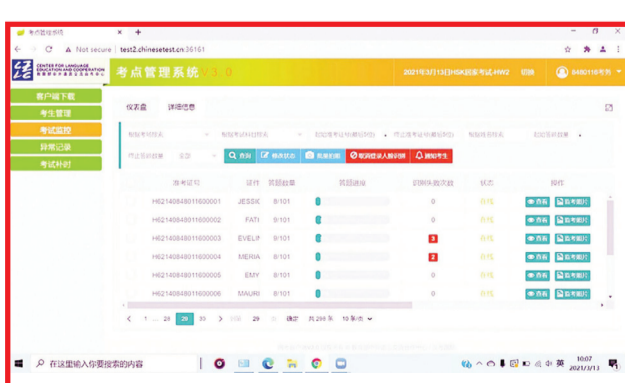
考点管理系统 × +

Not secure test2.chinesetest.cn:36161

CENTER FOR LANGUAGE EDUCATION AND COOPERATION

考点管理系统 V3.0

2021年3月13日HSK居家考试-HW2 切换 8492118考务

客户端下载
考生管理
考试监控
异常记录
考试补时

仪表盘 详细信息

查询 格式状态 批量拍照 考试登录人脸识别 通知考生

| | 准考证号 | 证件 | 答题数量 | 答题进度 | 切屏休息次数 | 状态 | 操作 |
|---|---|---|---|---|---|---|---|
| | H62140848011600001 | JESSIC | 0/101 | | 0 | 在线 | 查看 监考图片 |
| | H62140848011600002 | FATI | 0/101 | | 0 | 在线 | 查看 监考图片 |
| | H62140848011600003 | EVELII | 0/101 | | 3 | 在线 | 查看 监考图片 |
| | H62140848011600004 | MERIA | 0/101 | | 2 | 在线 | 查看 监考图片 |
| | H62140848011600005 | EMY | 0/101 | | 0 | 在线 | 查看 监考图片 |
| | H62140848011600006 | MAURI | 0/101 | | 0 | 在线 | 查看 监考图片 |

< 1 ... 28 29 30 > 前往 29 页 确定 共 298 条 10条/页

在这里输入你要搜索的内容

英 10:07 2021/3/13